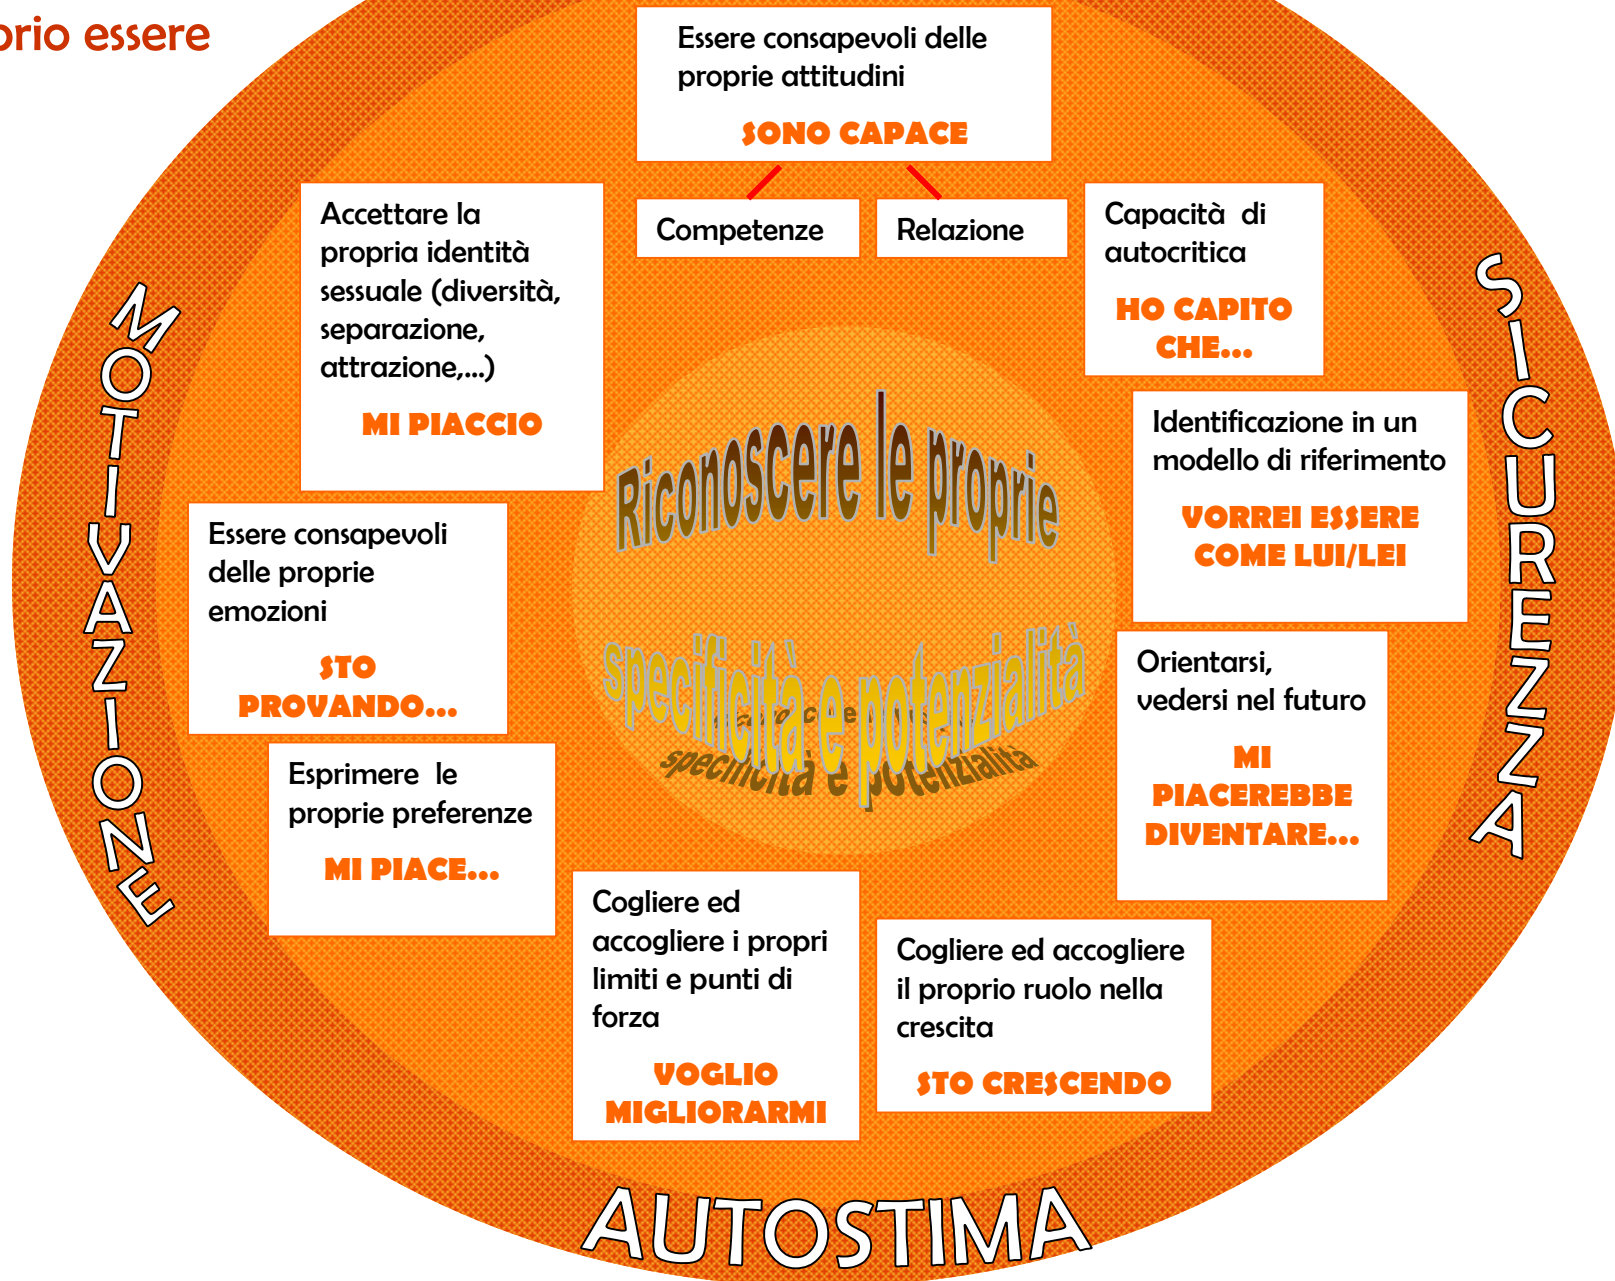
rio essere

Essere consapevoli delle proprie attitudini

SONO CAPACE

Competenze

Relazione

Accettare la propria identità sessuale (diversità, separazione, attrazione,...)

MI PIACCIO

Capacità di autocritica

HO CAPITO CHE...

MOTIVAZIONE

SICUREZZA

Riconoscere le proprie

specificità e potenzialità

Identificazione in un modello di riferimento

VORREI ESSERE COME LUI/LEI

Essere consapevoli delle proprie emozioni

STO PROVANDO...

Orientarsi, vedersi nel futuro

MI PIACEREBBE DIVENTARE...

Esprimere le proprie preferenze

MI PIACE...

Cogliere ed accogliere i propri limiti e punti di forza

VOGLIO MIGLIORARMI

Cogliere ed accogliere il proprio ruolo nella crescita

STO CRESCENDO

AUTOSTIMA